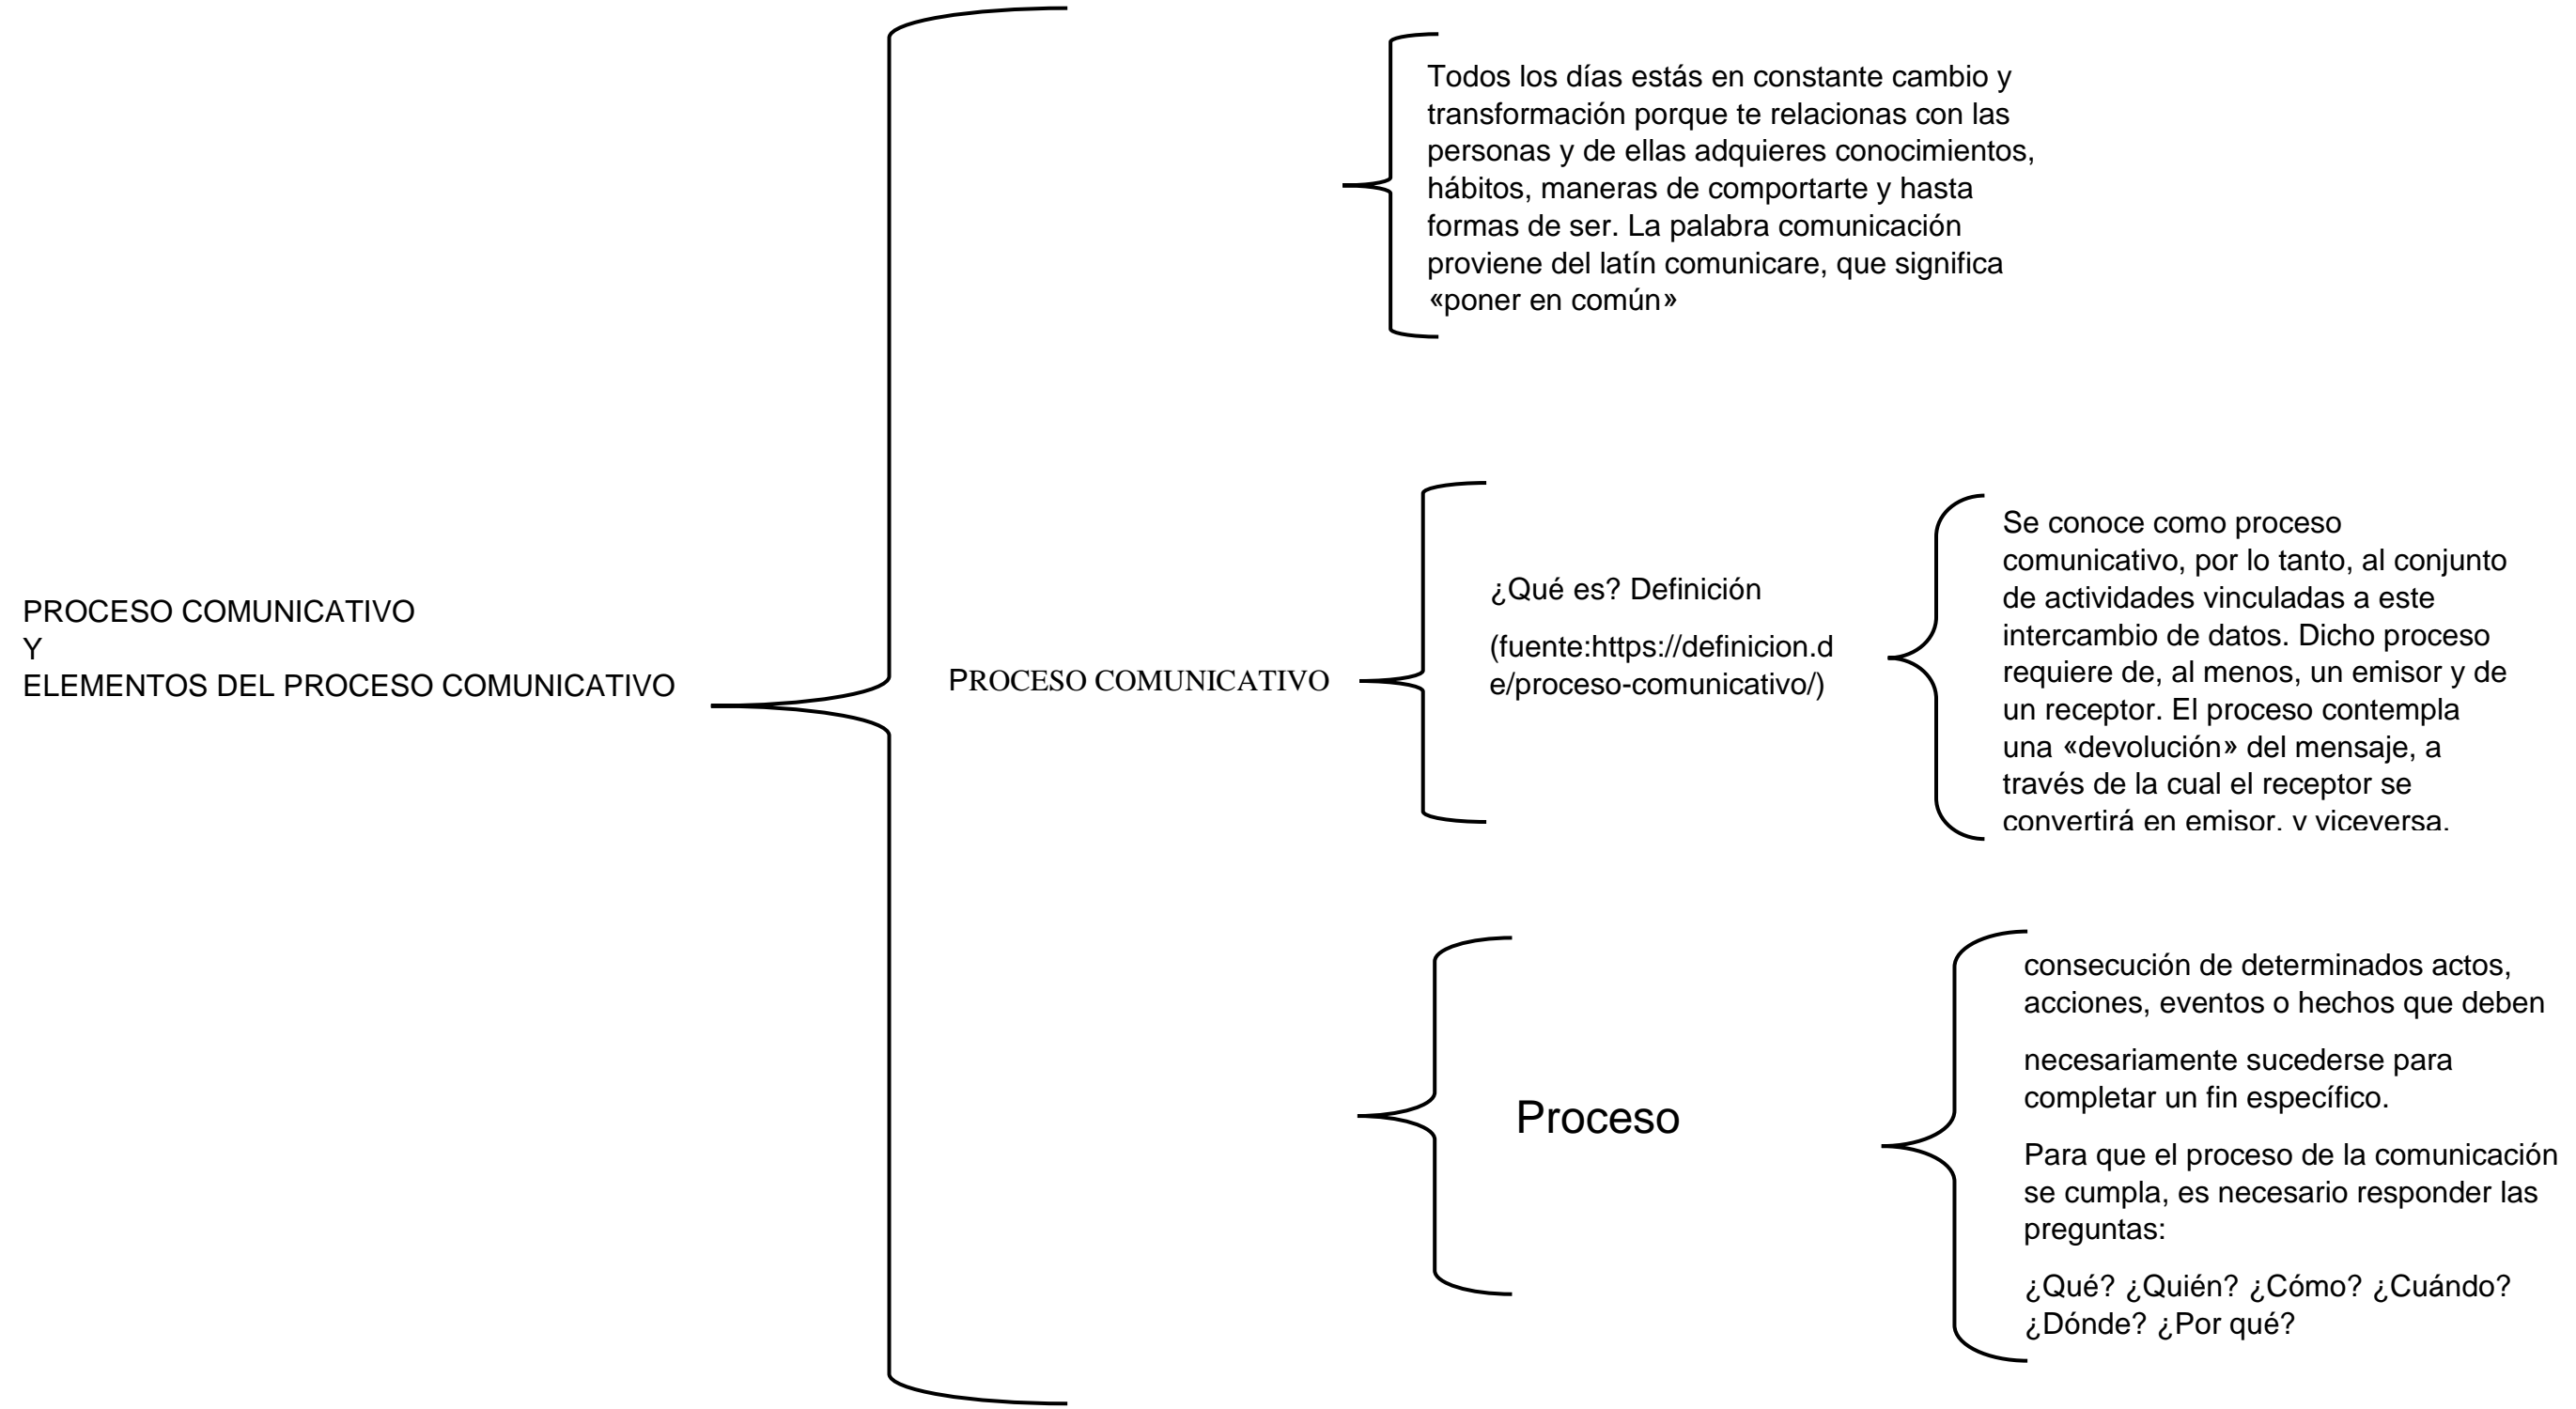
PROCESO COMUNICATIVO
Y
ELEMENTOS DEL PROCESO COMUNICATIVO

PROCESO COMUNICATIVO

Todos los días estás en constante cambio y transformación porque te relacionas con las personas y de ellas adquieres conocimientos, hábitos, maneras de comportarte y hasta formas de ser. La palabra comunicación proviene del latín comunicare, que significa «poner en común»

¿Qué es? Definición

(fuente:https://definicion.de/proceso-comunicativo/)

Se conoce como proceso comunicativo, por lo tanto, al conjunto de actividades vinculadas a este intercambio de datos. Dicho proceso requiere de, al menos, un emisor y de un receptor. El proceso contempla una «devolución» del mensaje, a través de la cual el receptor se convertirá en emisor, y viceversa.

Proceso

consecución de determinados actos, acciones, eventos o hechos que deben

necesariamente sucederse para completar un fin específico.

Para que el proceso de la comunicación se cumpla, es necesario responder las preguntas:

¿Qué? ¿Quién? ¿Cómo? ¿Cuándo? ¿Dónde? ¿Por qué?